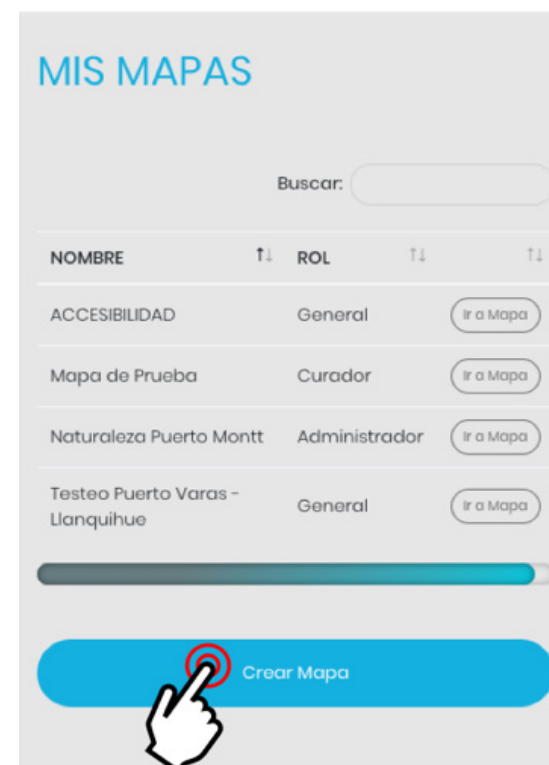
MIS MAPAS

Buscar:

| NOMBRE | ROL | |
|---|---|---|
| ACCESIBILIDAD | General | Ir a Mapa |
| Mapa de Prueba | Curador | Ir a Mapa |
| Naturaleza Puerto Montt | Administrador | Ir a Mapa |
| Testeo Puerto Varas - Llanquihue | General | Ir a Mapa |

Crear Mapa